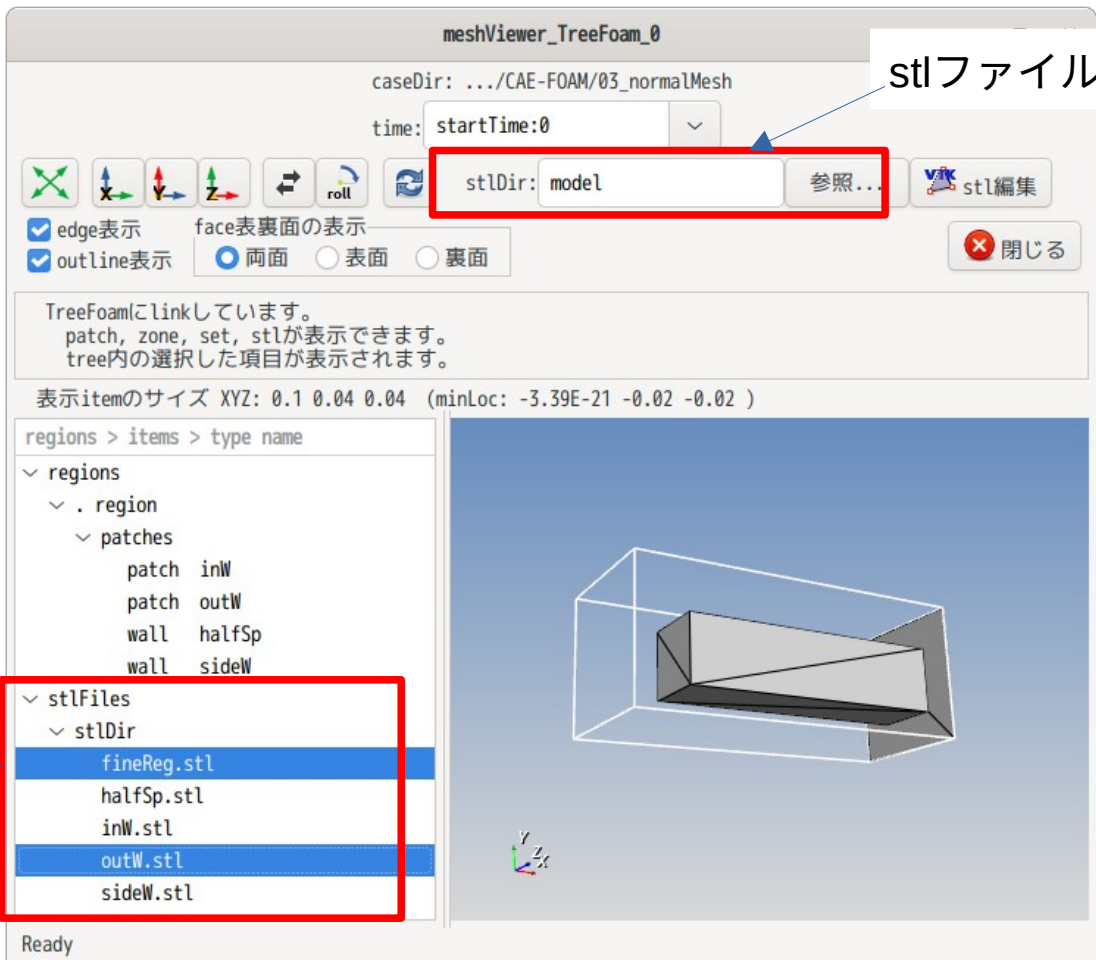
meshViewer_TreeFoam_0

caseDir: .../CAE-FOAM/03_normalMesh

stlファイル

time: startTime:0

roll

stlDir: model 参照... stl編集

edge表示
outline表示

face表裏面の表示
両面 表面 裏面

閉じる

TreeFoamにlinkしています。
patch, zone, set, stlが表示できます。
tree内の選択した項目が表示されます。

表示itemのサイズ XYZ: 0.1 0.04 0.04 (minLoc: -3.39E-21 -0.02 -0.02 )

regions > items > type name

regions
. region
patches
patch inW
patch outW
wall halfSp
wall sideW
stlFiles
stlDir
fineReg.stl
halfSp.stl
inW.stl
outW.stl
sideW.stl

Y
Z X

Ready